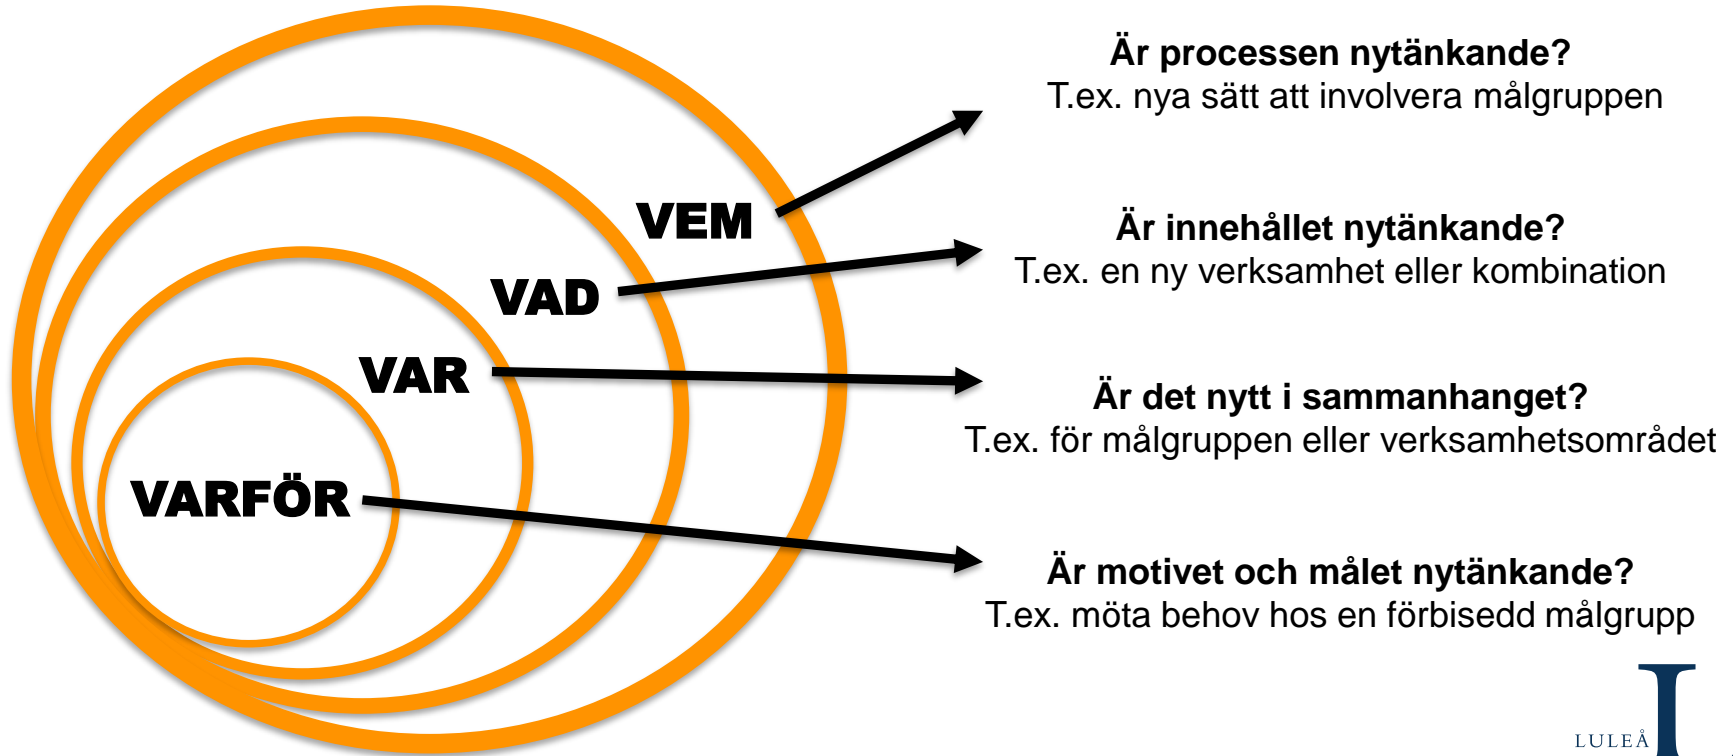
VEM

VAD

VAR

VARFÖR

Är processen nytänkande?
T.ex. nya sätt att involvera målgruppen

Är innehållet nytänkande?
T.ex. en ny verksamhet eller kombination

Är det nytt i sammanhanget?
T.ex. för målgruppen eller verksamhetsområdet

Är motivet och målet nytänkande?
T.ex. möta behov hos en förbisedd målgrupp

LULEÅ